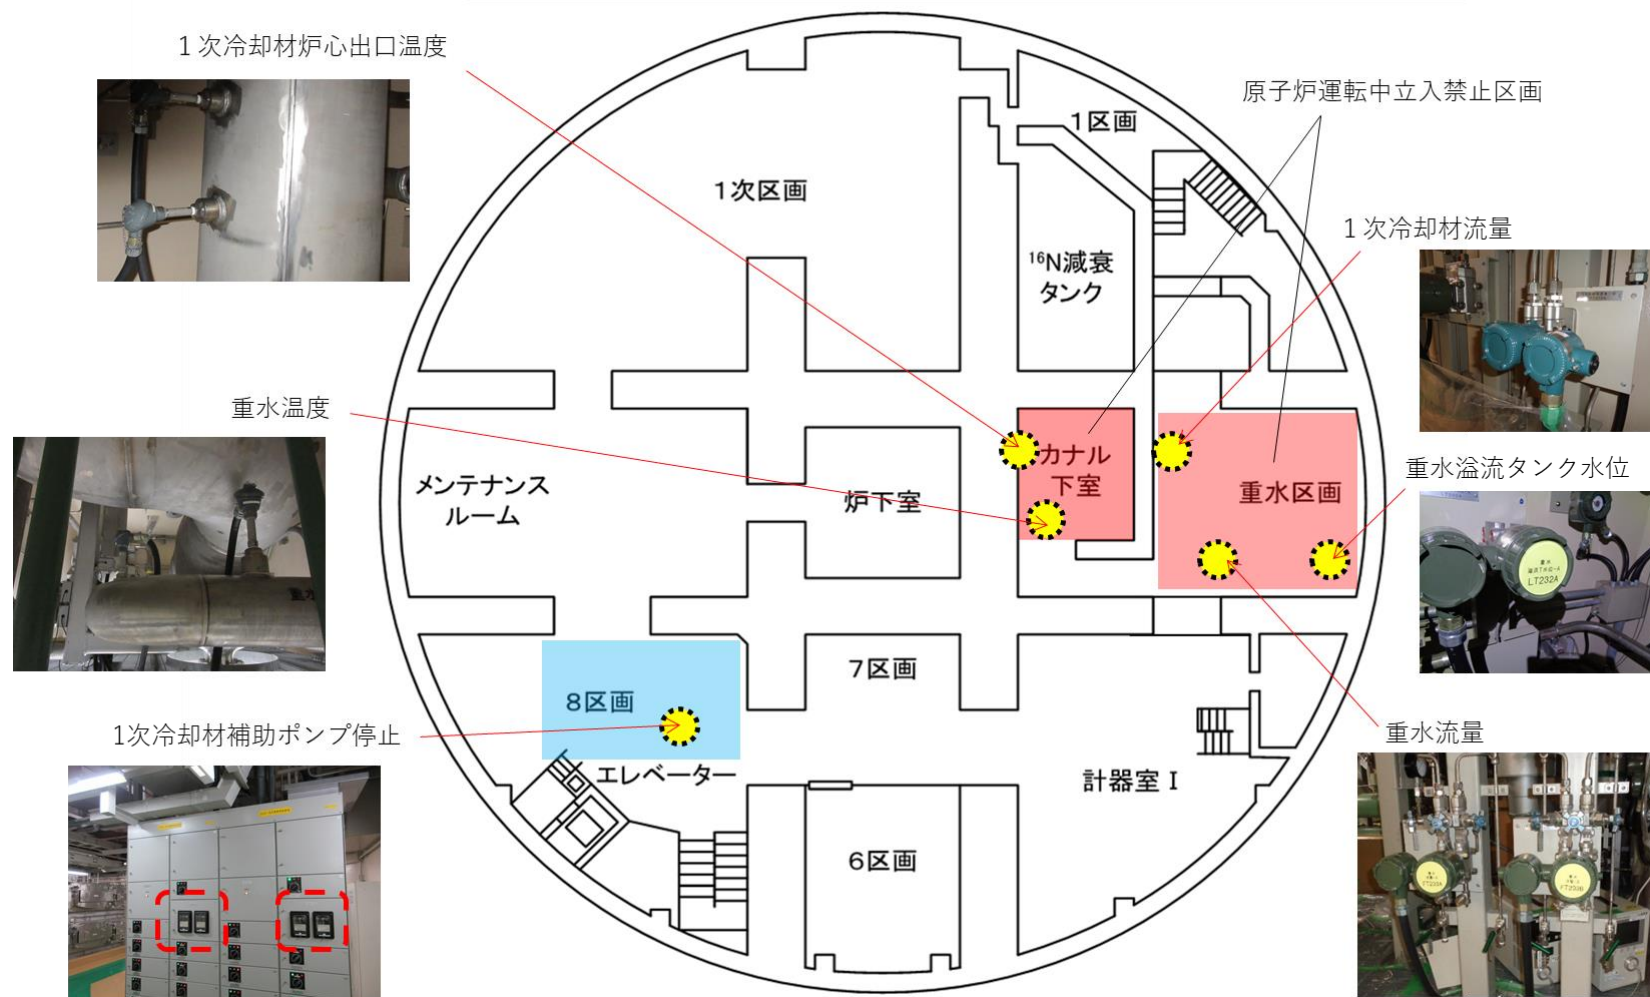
1次冷却材炉心出口温度

原子炉運転中立入禁止区画

1区画

1次区画

$^{16}$N減衰タンク

1次冷却材流量

重水温度

メンテナンスルーム

炉下室

カナル下室

重水区画

重水溢流タンク水位

LT232A

7区画

8区画

1次冷却材補助ポンプ停止

エレベーター

計器室 I

重水流量

6区画